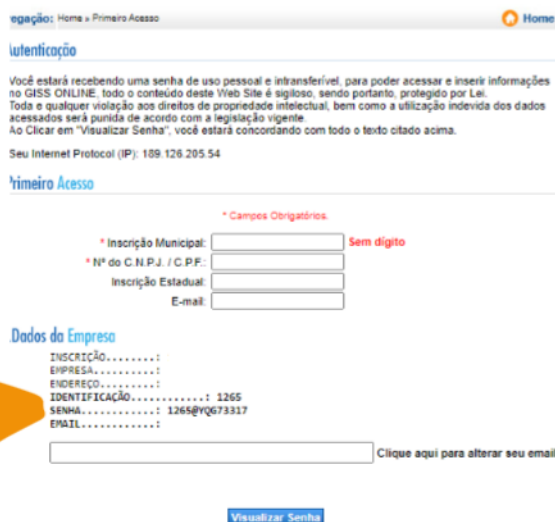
egação: Home » Primeiro Acesso

Home

utenticação

Você estará recebendo uma senha de uso pessoal e intransferível, para poder acessar e inserir informações no GISS ONLINE, todo o conteúdo deste Web Site é sigiloso, sendo portanto, protegido por Lei. Toda e qualquer violação aos direitos de propriedade intelectual, bem como a utilização indevida dos dados acessados será punida de acordo com a legislação vigente.
Ao Clicar em "Visualizar Senha", você estará concordando com todo o texto citado acima.

Seu Internet Protocol (IP): 189.126.205.54

rimeiro Acesso

* Campos Obrigatórios.

* Inscrição Municipal: Sem dígito

* Nº do C.N.P.J. / C.P.F.:

Inscrição Estadual:

E-mail:

Dados da Empresa

INSCRIÇÃO........:
EMPRESA..........:
ENDEREÇO.........:
IDENTIFICAÇÃO............: 1265
SENHA............: 1265@YQG73317
EMAIL............:

Clique aqui para alterar seu email

Visualizar Senha